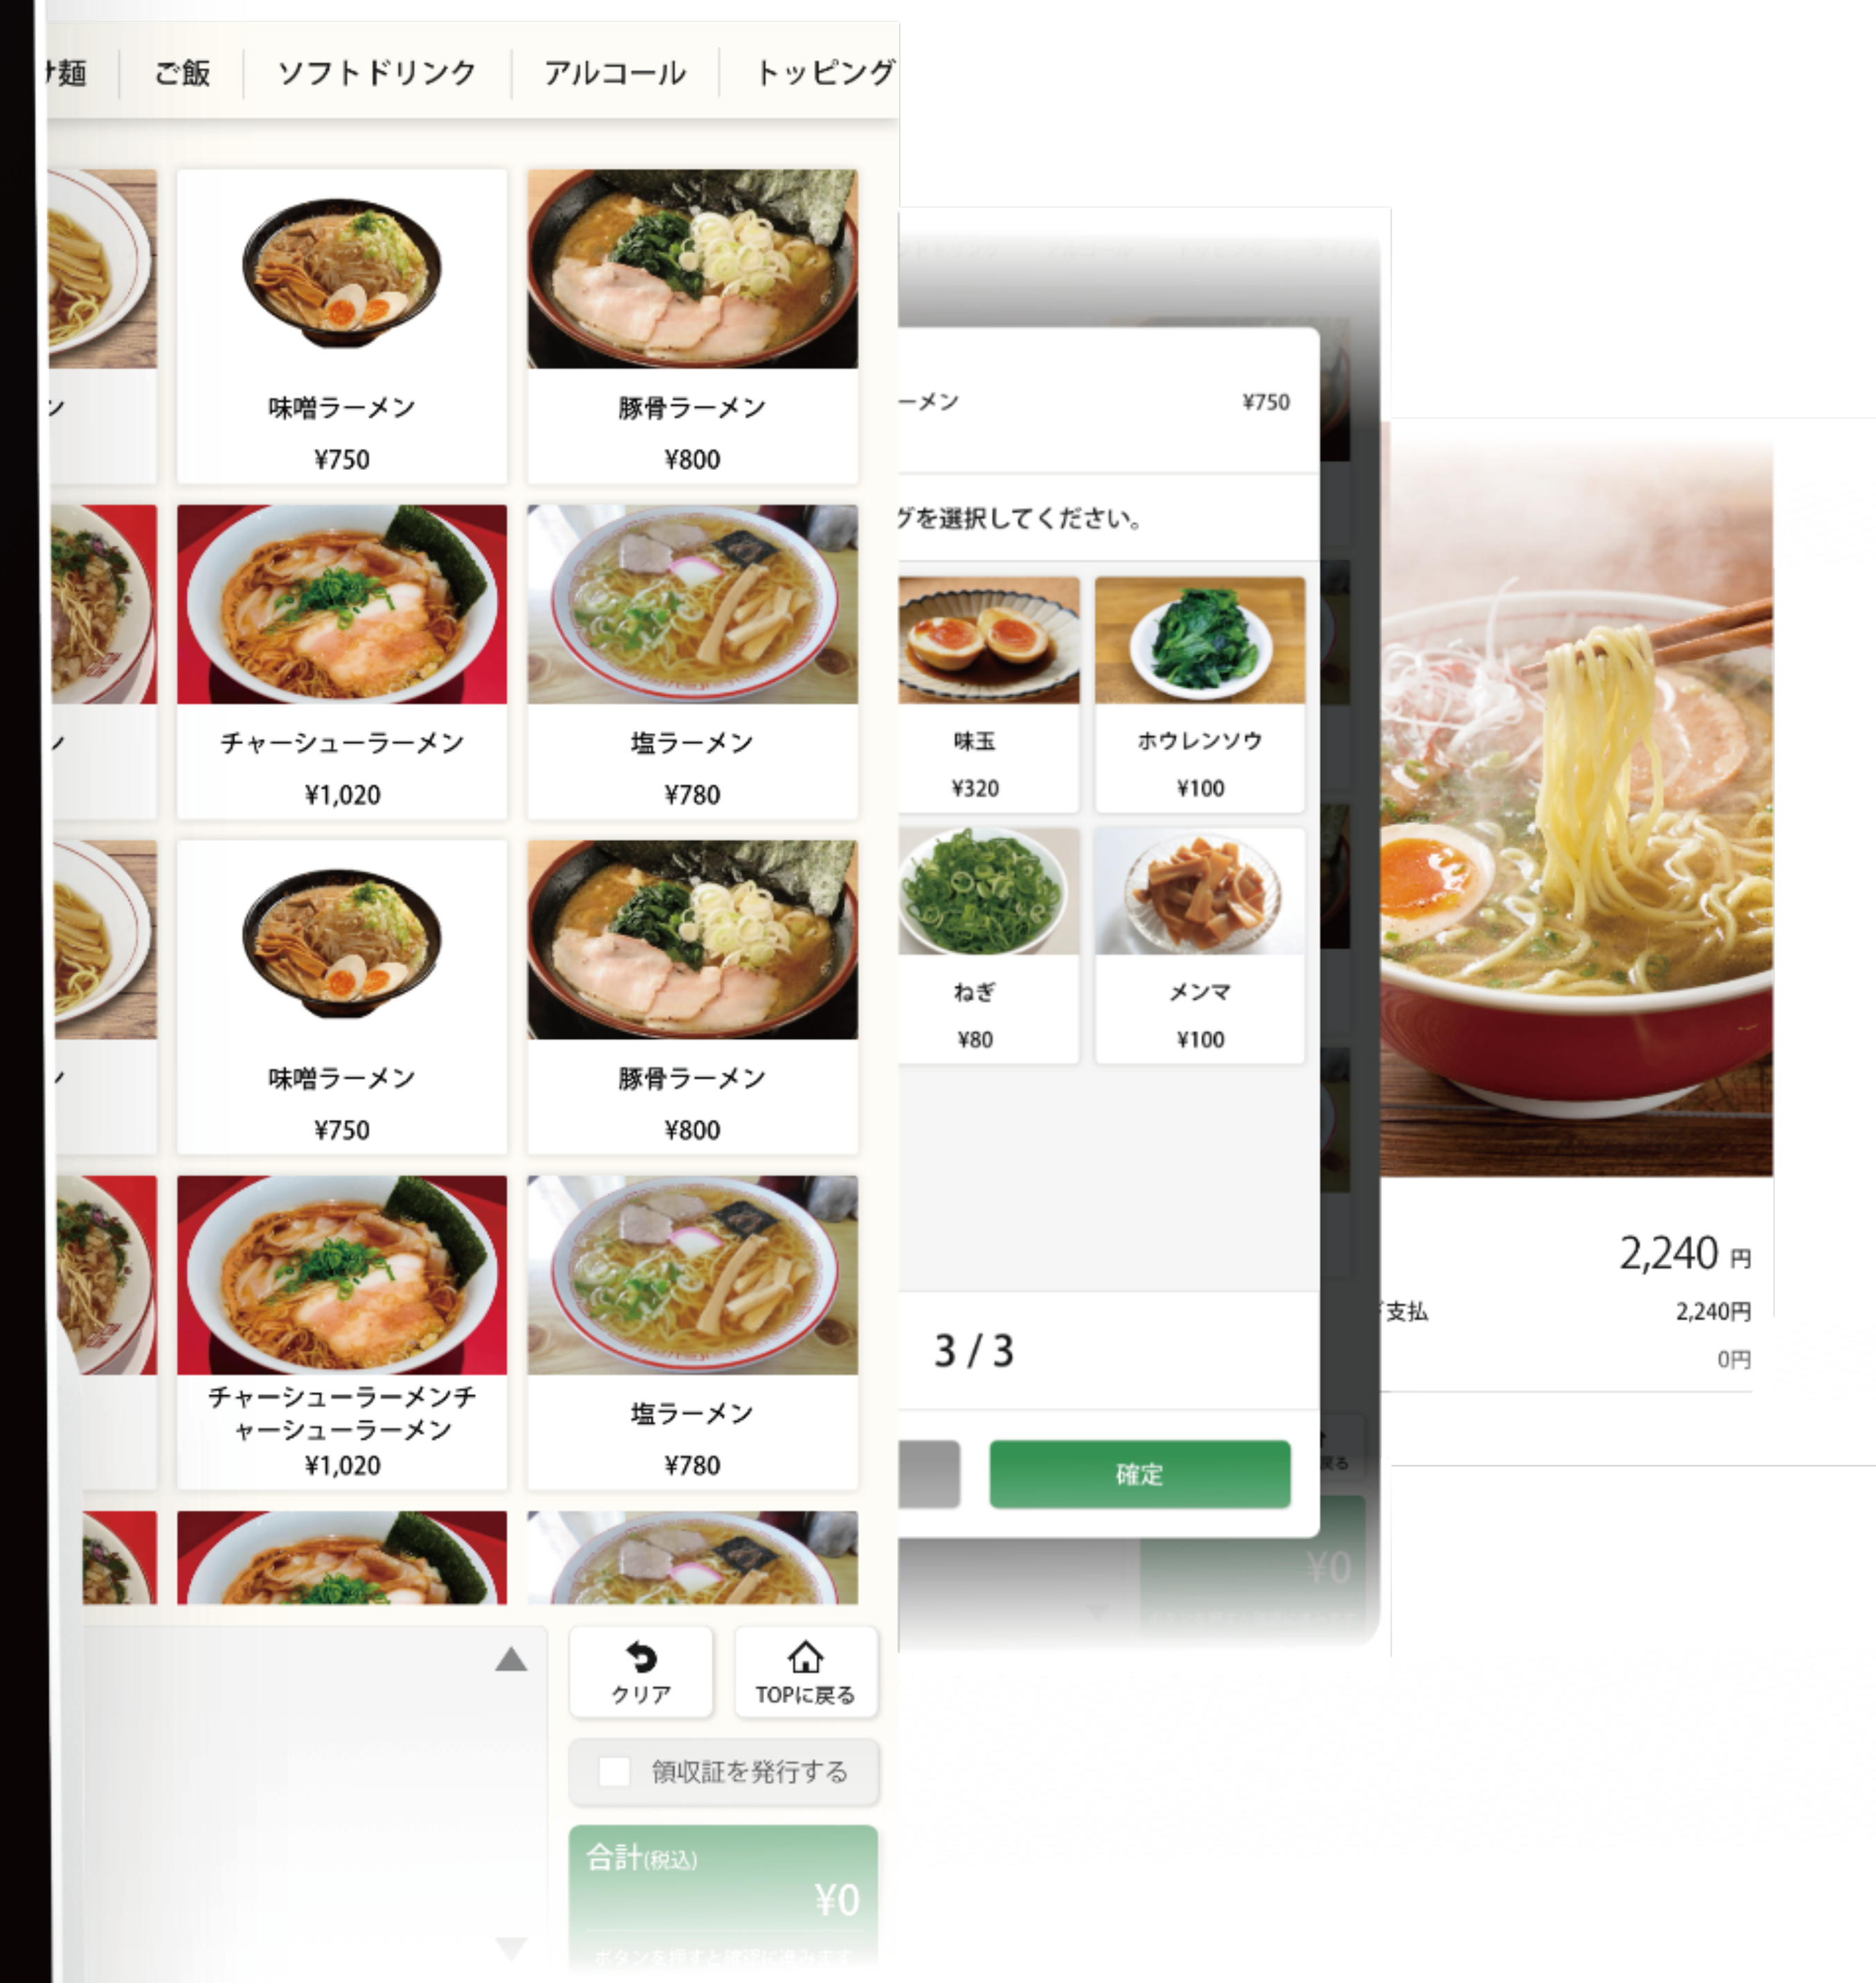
け麺 ご飯 ソフトドリンク アルコール トッピング

ン

味噌ラーメン
¥750

豚骨ラーメン
¥800

ン

チャーシューラーメン
¥1,020

塩ラーメン
¥780

ン

味噌ラーメン
¥750

豚骨ラーメン
¥800

チャーシューラーメンチャーシューラーメン
¥1,020

塩ラーメン
¥780

クリア

TOPに戻る

領収証を発行する

合計(税込)
¥0

ーメン ¥750

グを選択してください。

味玉
¥320

ホウレンソウ
¥100

ねぎ
¥80

メンマ
¥100

3 / 3

確定

¥0

2,240 円

支払 2,240円

0円